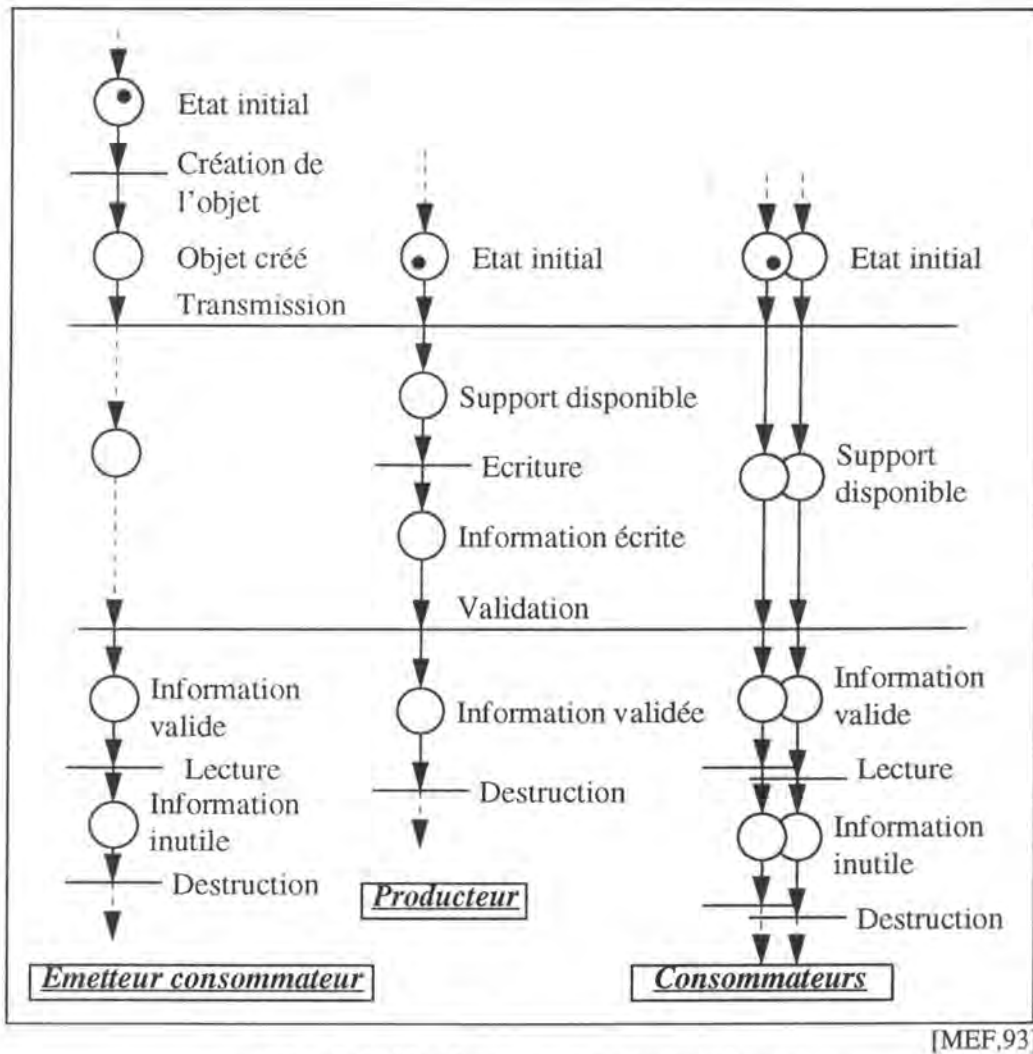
Etat initial

Création de l'objet

Objet créé

Transmission

Information valide

Lecture

Information inutile

Destruction

Emetteur consommateur

Etat initial

Support disponible

Ecriture

Information écrite

Validation

Information validée

Destruction

Producteur

Etat initial

Support disponible

Information valide

Lecture

Information inutile

Destruction

Consommateurs

[MEF,93]